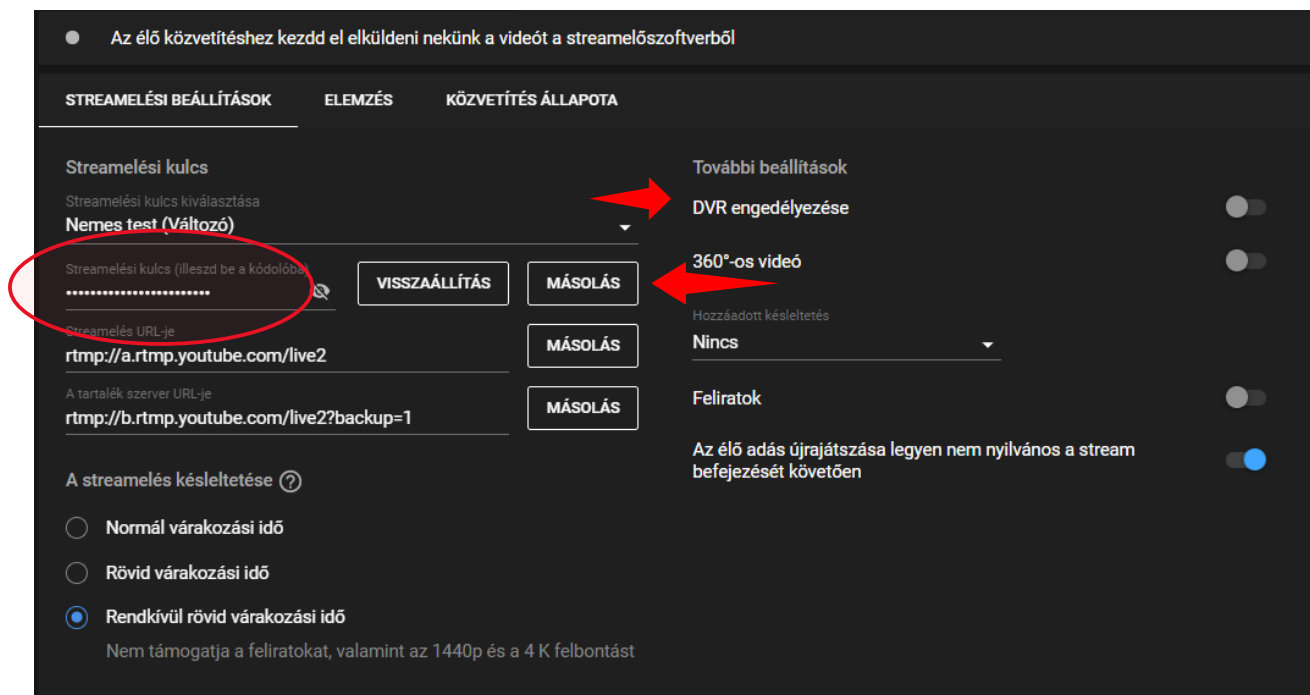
Az élő közvetítéshez kezdd el elküldeni nekünk a videót a streamelőszoftverből

STREAMELÉSI BEÁLLÍTÁSOK
ELEMZÉS
KÖZVETÍTÉS ÁLLAPOTA

Streamelési kulcs

Streamelési kulcs kiválasztása
Nemes test (Változó)

Streamelési kulcs (illeszd be a kódolóba)
••••••••••••••••••••••••
VISSZAÁLLÍTÁS
MÁSOLÁS

Streamelés URL-je
rtmp://a.rtmp.youtube.com/live2
MÁSOLÁS

A tartalék szerver URL-je
rtmp://b.rtmp.youtube.com/live2?backup=1
MÁSOLÁS

A streamelés késleltetése ?

Normál várakozási idő
Rövid várakozási idő
Rendkívül rövid várakozási idő
Nem támogatja a feliratokat, valamint az 1440p és a 4 K felbontást

További beállítások

DVR engedélyezése

360°-os videó

Hozzáadott késleltetés
Nincs

Feliratok

Az élő adás újrajátszása legyen nem nyilvános a stream befejezését követően